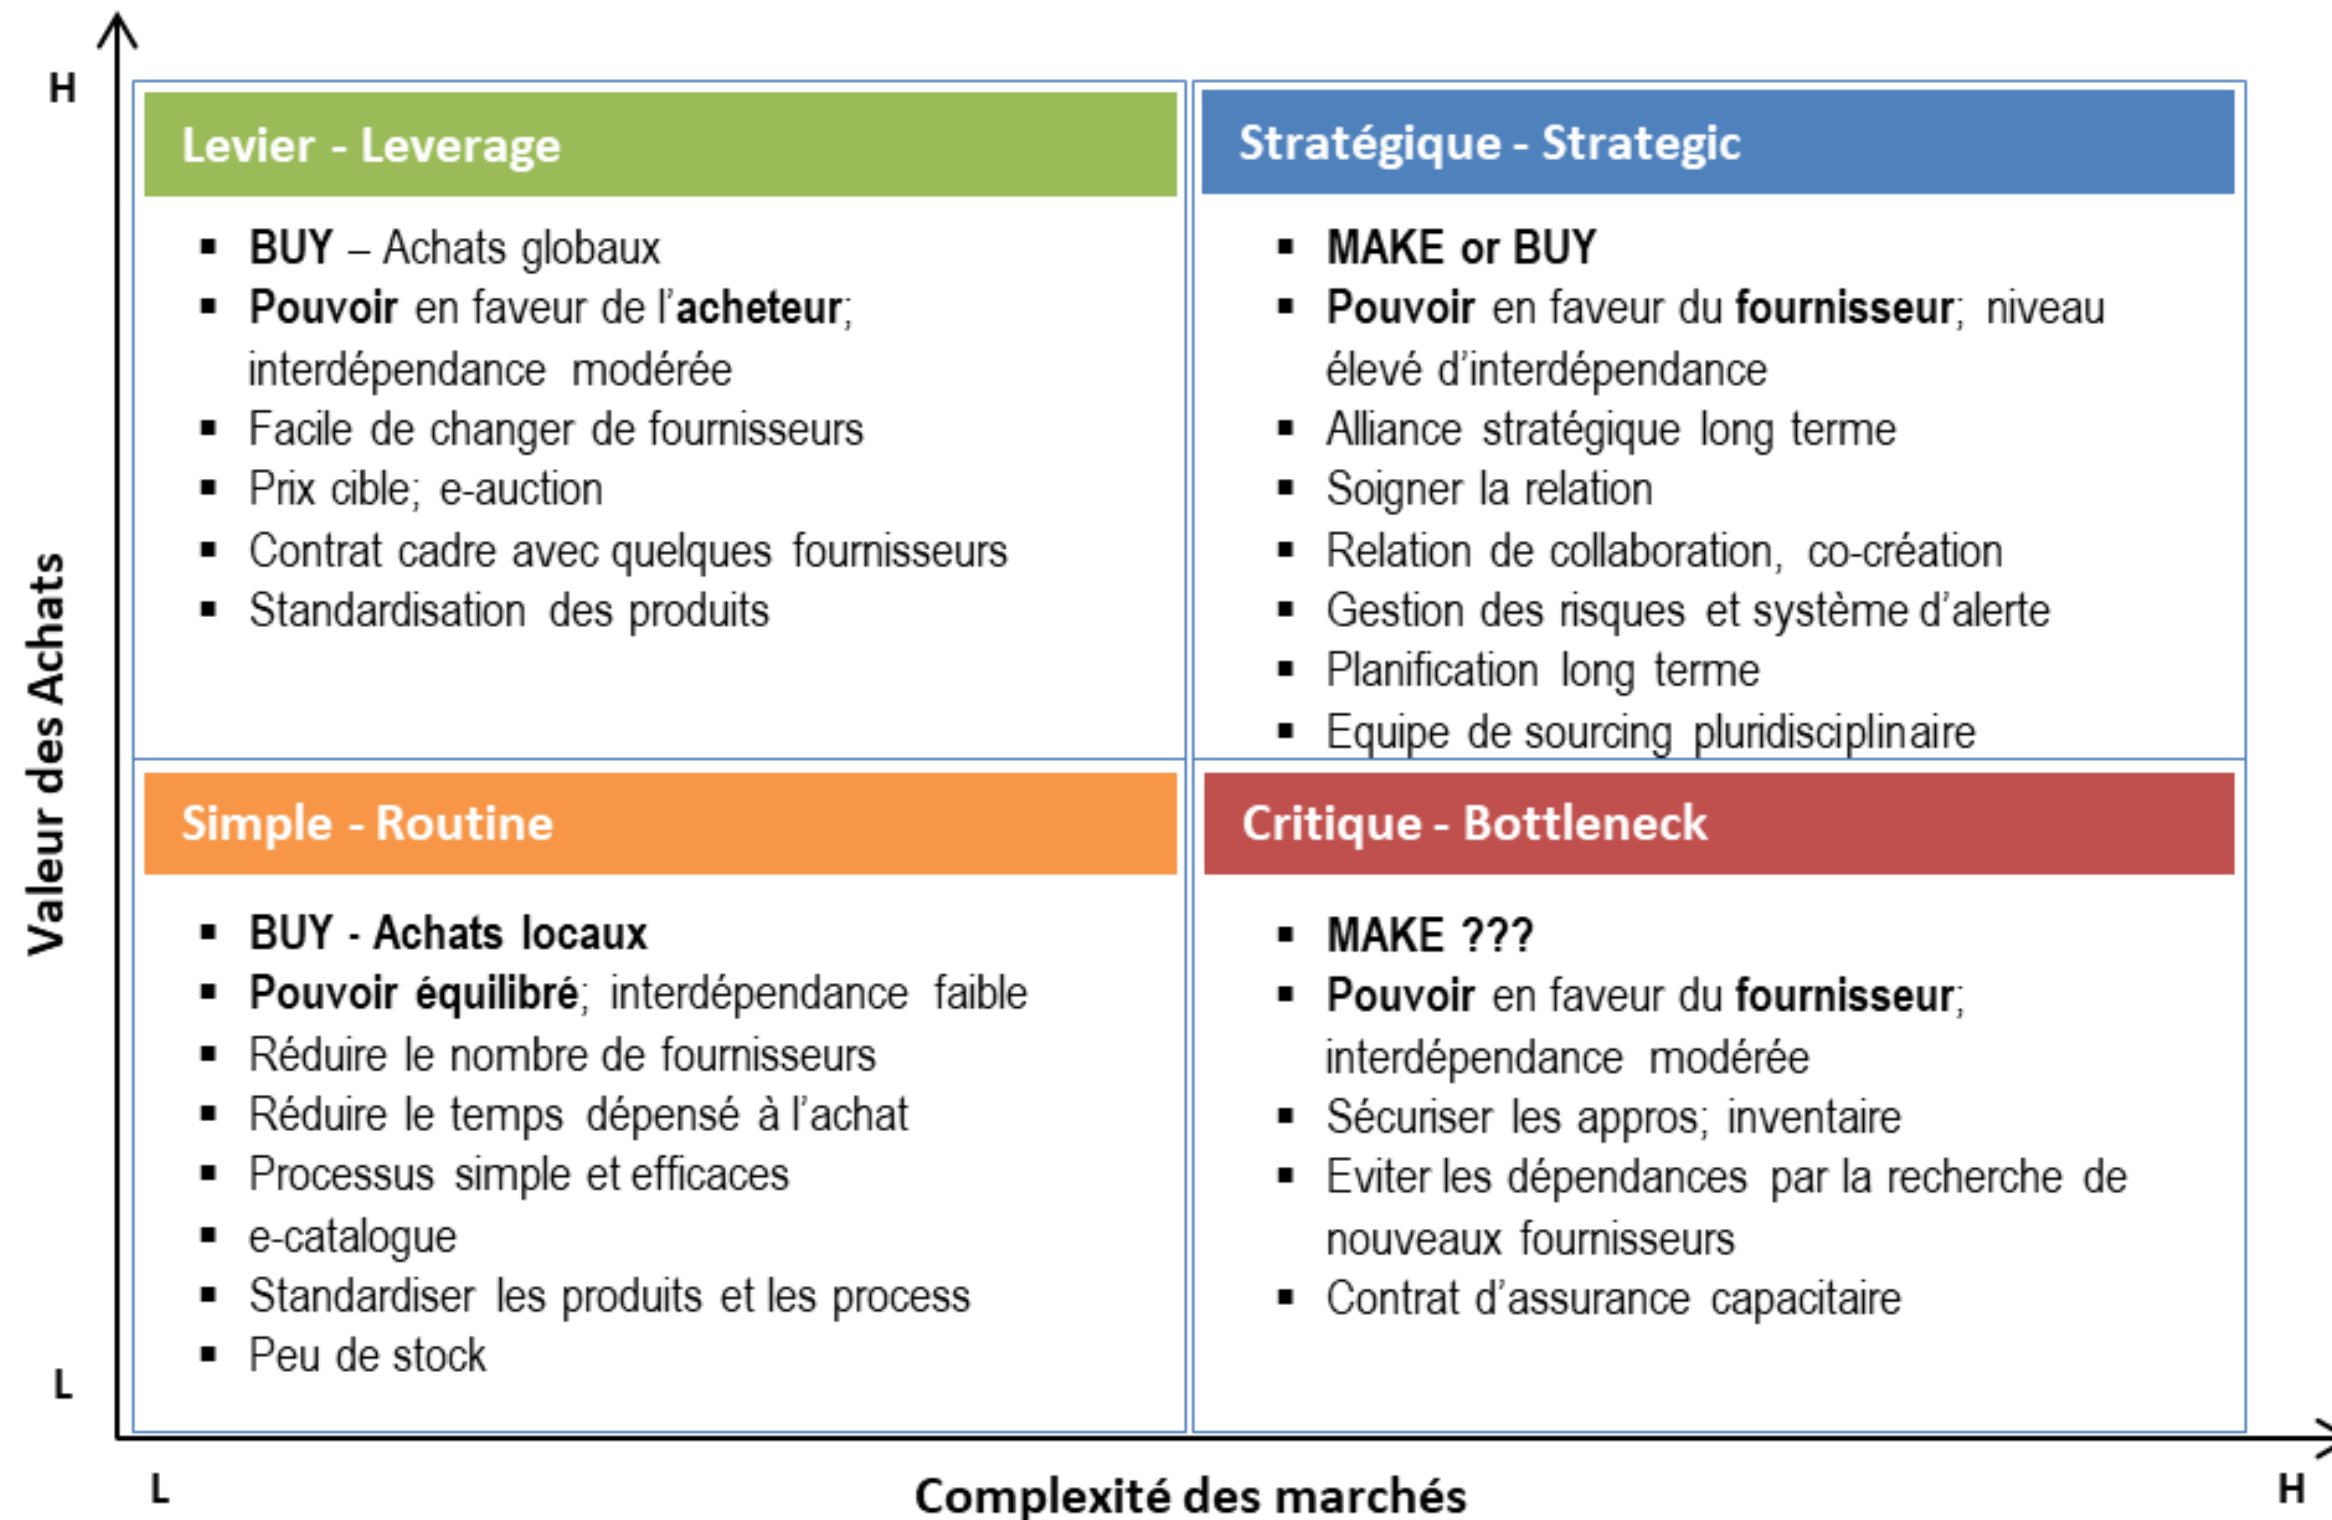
H

Valeur des Achats

Levier - Leverage

- BUY – Achats globaux
- Pouvoir en faveur de l'acheteur; interdépendance modérée
- Facile de changer de fournisseurs
- Prix cible; e-auction
- Contrat cadre avec quelques fournisseurs
- Standardisation des produits

Stratégique - Strategic

- MAKE or BUY
- Pouvoir en faveur du fournisseur; niveau élevé d'interdépendance
- Alliance stratégique long terme
- Soigner la relation
- Relation de collaboration, co-création
- Gestion des risques et système d'alerte
- Planification long terme
- Equipe de sourcing pluridisciplinaire

Simple - Routine

- BUY - Achats locaux
- Pouvoir équilibré; interdépendance faible
- Réduire le nombre de fournisseurs
- Réduire le temps dépensé à l'achat
- Processus simple et efficaces
- e-catalogue
- Standardiser les produits et les process
- Peu de stock

Critique - Bottleneck

- MAKE ???
- Pouvoir en faveur du fournisseur; interdépendance modérée
- Sécuriser les appros; inventaire
- Eviter les dépendances par la recherche de nouveaux fournisseurs
- Contrat d'assurance capacitaire

L

L

Complexité des marchés

H